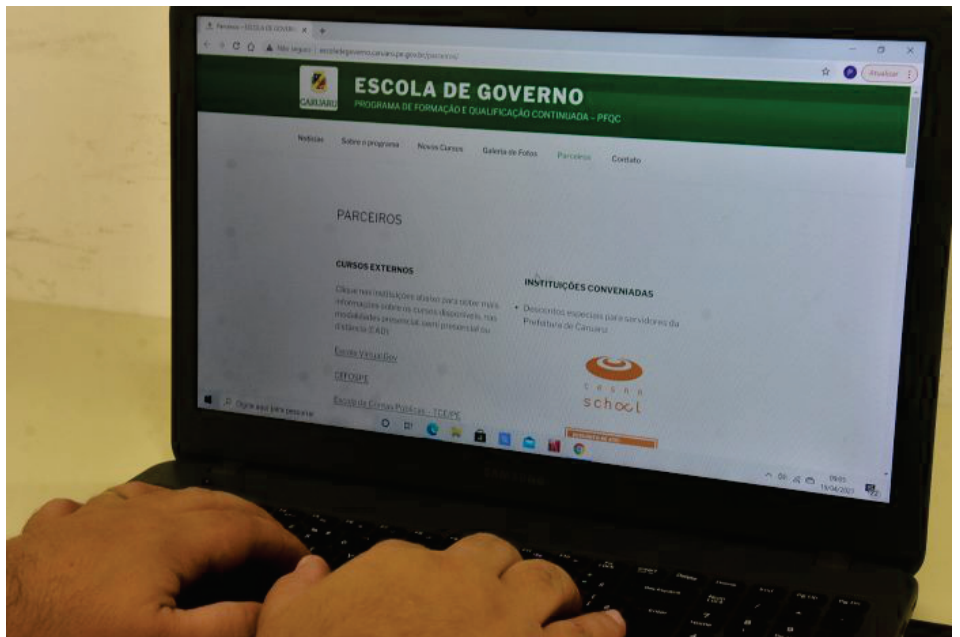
Parceiros – ESCOLA DE GOVERNO ×

Não seguro | escoladegoverno.caruaru.pe.gov.br/parceiros/

Atualizar

CARUARU

ESCOLA DE GOVERNO

PROGRAMA DE FORMAÇÃO E QUALIFICAÇÃO CONTINUADA – PFQC

Notícias Sobre o programa Novos Cursos Galeria de Fotos Parceiros Contato

PARCEIROS

CURSOS EXTERNOS

Clique nas instituições abaixo para saber mais informações sobre os cursos disponíveis, nas modalidades presencial, semi presencial ou distância (EAD).

Escola Virtual.Gov

CEFOSPE

Escola de Contas Públicas – TCE/PE

INSTITUIÇÕES CONVENIADAS

• Descontos especiais para servidores da Prefeitura de Caruaru

school

Digite aqui para pesquisar

09:03
15/04/2021